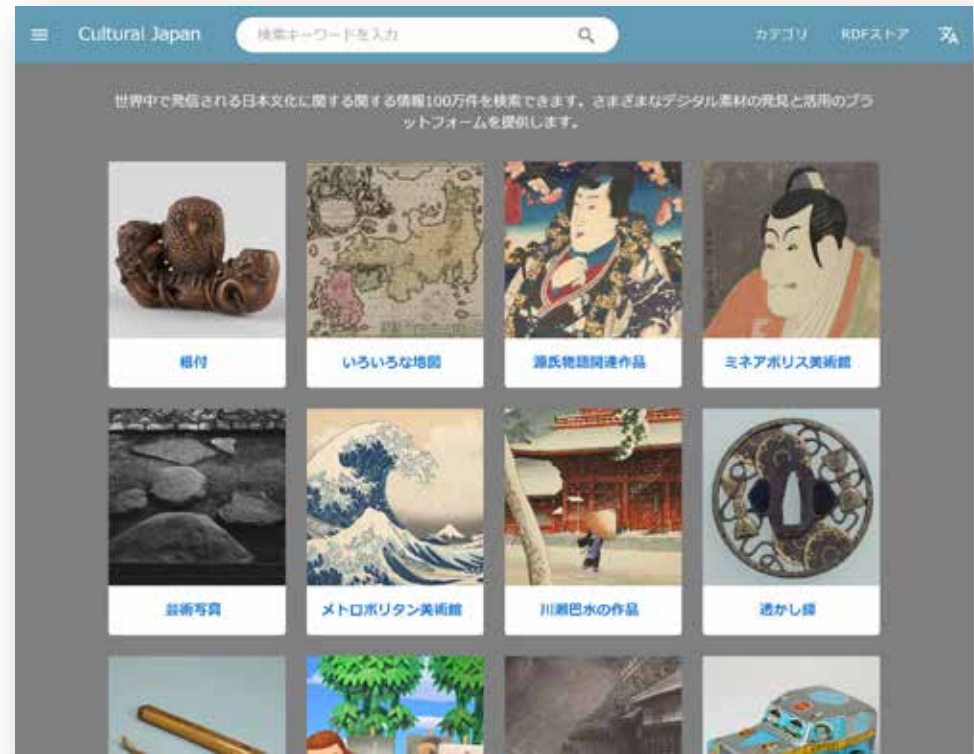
Cultural Japan

検索キーワードを入力

カテゴリ RDFストア

世界中で発信される日本文化に関する関する情報100万件を検索できます。さまざまなデジタル素材の発見と活用のプラットフォームを提供します。

根付

いろいろな地図

源氏物語関連作品

ミネアポリス美術館

芸術写真

メトロポリタン美術館

川瀬巴水の作品

透かし鍔